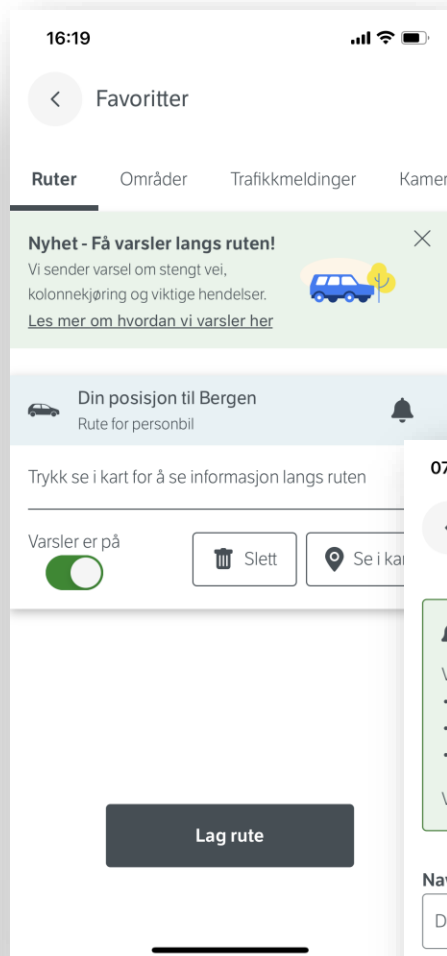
16:19

Favoritter

Ruter Områder Trafikkmeldinger Kamer

Nyhet - Få varsler langs ruten!
Vi sender varsel om stengt vei, kolonnekjøring og viktige hendelser.
Les mer om hvordan vi varsler her

Din posisjon til Bergen
Rute for personbil

Trykk se i kart for å se informasjon langs ruten

Varsler er på

Slett

Se i kar

07

V

V

Na

D

Lag rute